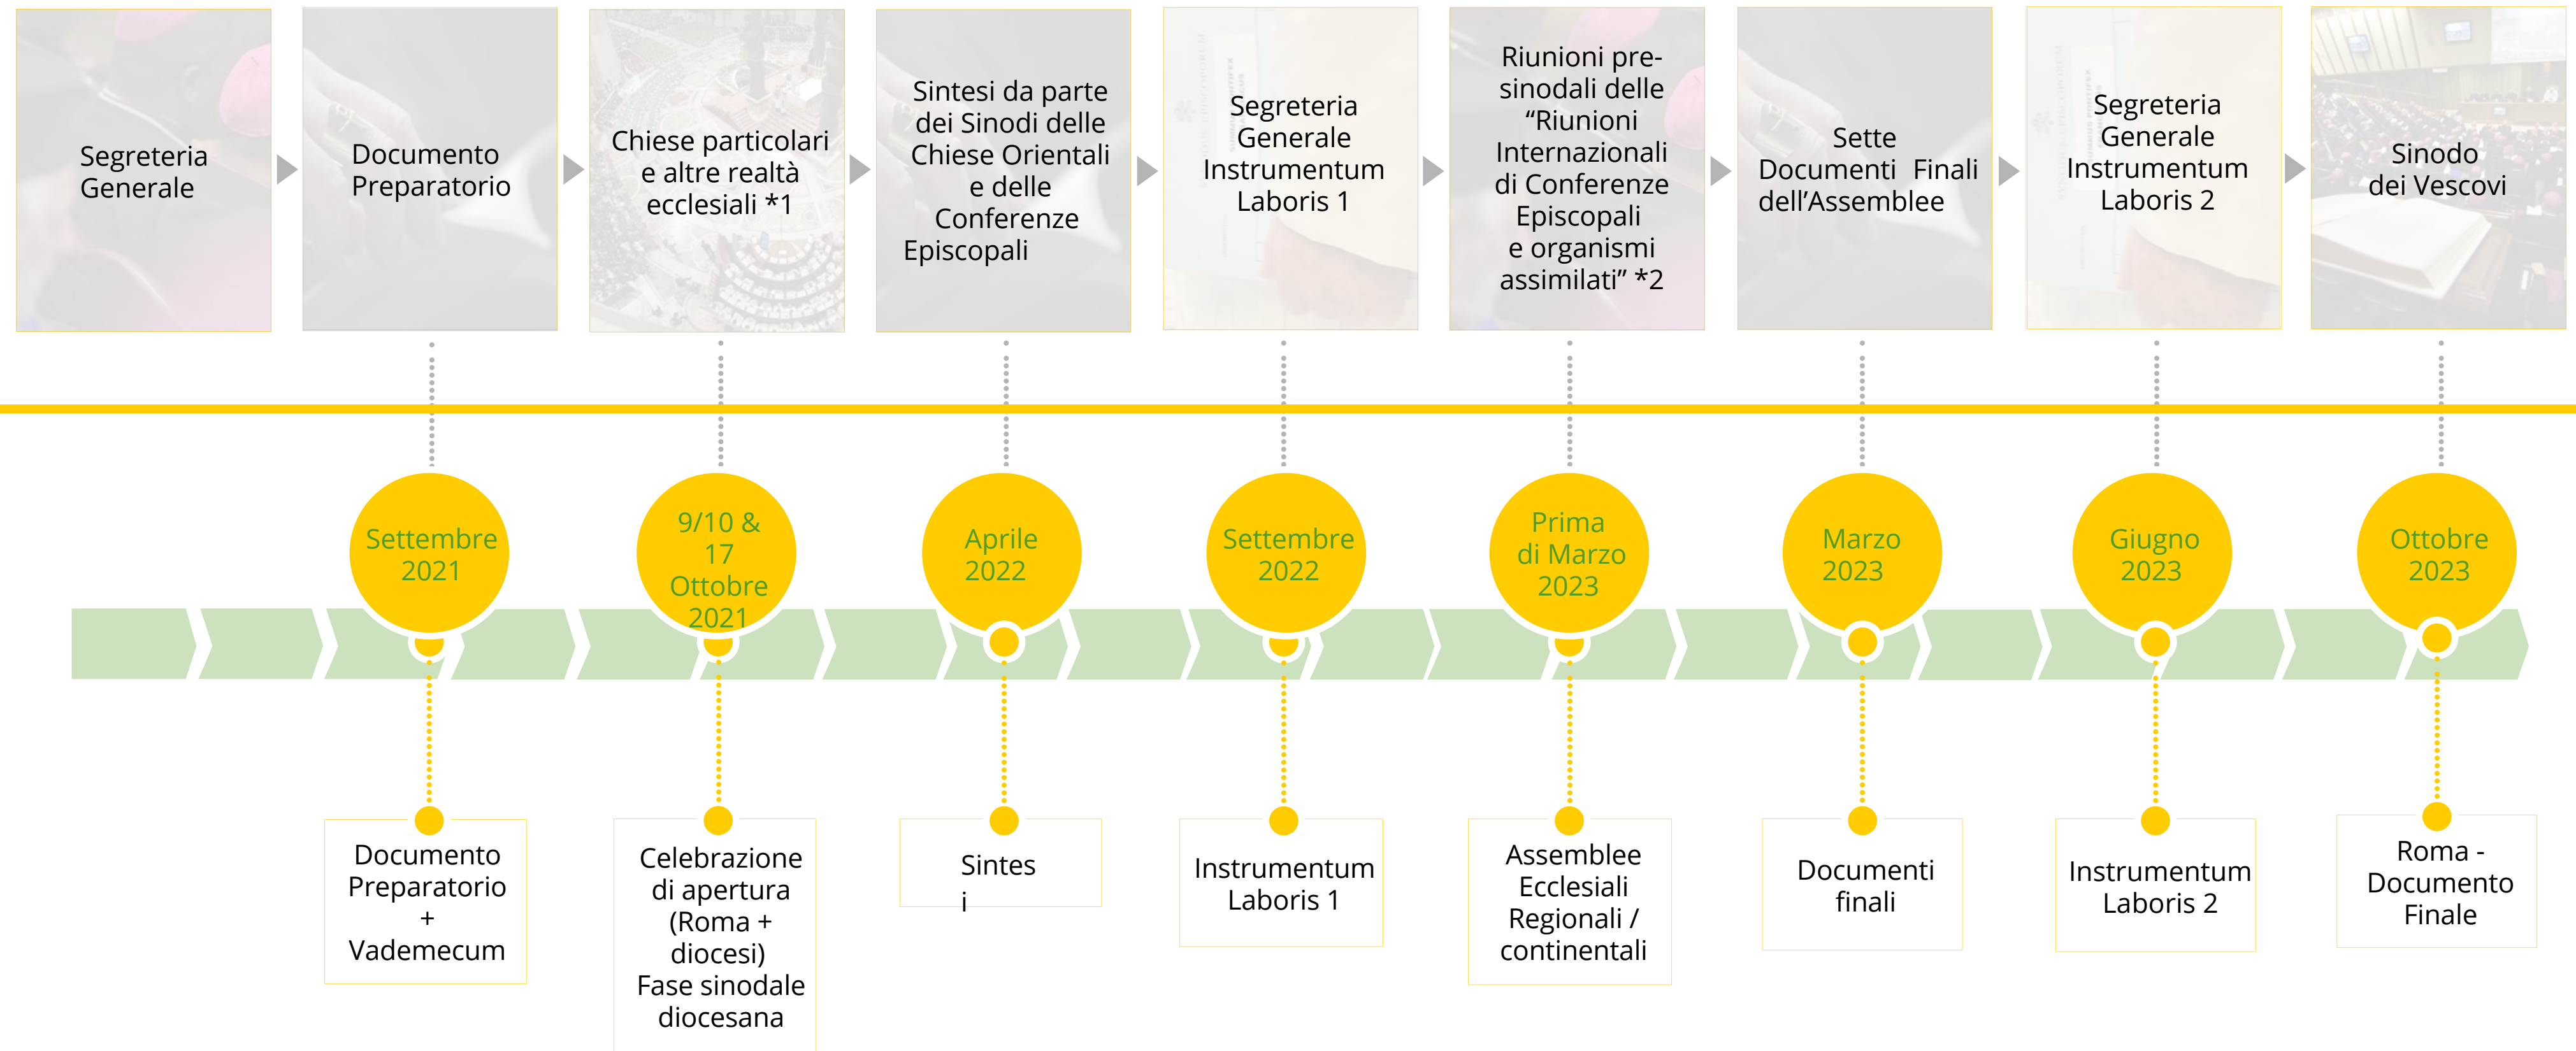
Segreteria Generale

Documento Preparatorio

Chiese particolari e altre realtà ecclesiali *1

Sintesi da parte dei Sinodi delle Chiese Orientali e delle Conferenze Episcopali

Segreteria Generale Instrumentum Laboris 1

Riunioni pre-sinodali delle "Riunioni Internazionali di Conferenze Episcopali e organismi assimilati" *2

Sette Documenti Finali dell'Assemblee

Segreteria Generale Instrumentum Laboris 2

Sinodo dei Vescovi

Settembre 2021

9/10 & 17 Ottobre 2021

Aprile 2022

Settembre 2022

Prima di Marzo 2023

Marzo 2023

Giugno 2023

Ottobre 2023

Documento Preparatorio + Vademecum

Celebrazione di apertura (Roma + diocesi) Fase sinodale diocesana

Sintes i

Instrumentum Laboris 1

Assemblee Ecclesiali Regionali / continentali

Documenti finali

Instrumentum Laboris 2

Roma - Documento Finale